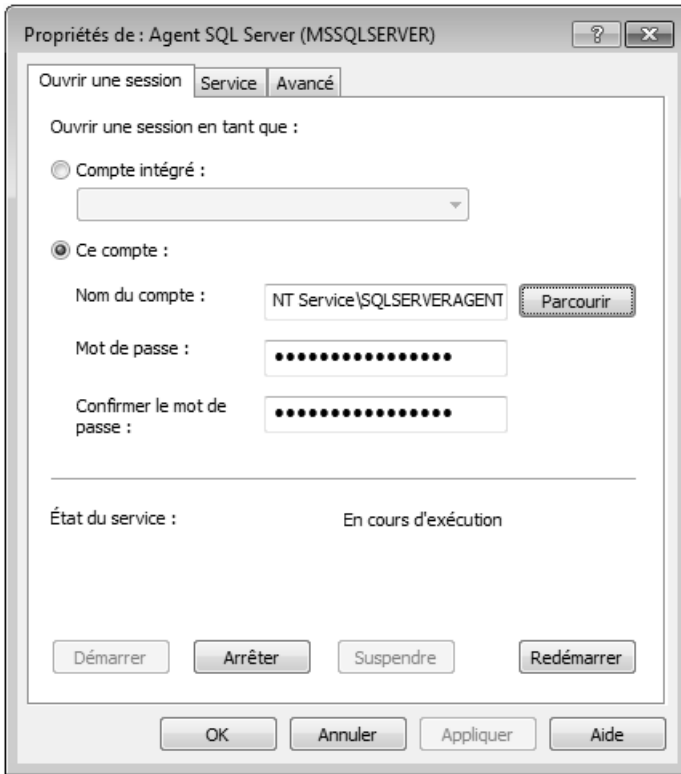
Propriétés de : Agent SQL Server (MSSQLSERVER)

?

Ouvrir une session | Service | Avancé

Ouvrir une session en tant que :

Compte intégré :

Ce compte :

Nom du compte : NT Service\SQLSERVERAGENT Parcourir

Mot de passe : ••••••••••••••••

Confirmer le mot de passe : ••••••••••••••••

État du service : En cours d'exécution

Démarrer Arrêter Suspendre Redémarrer

OK Annuler Appliquer Aide